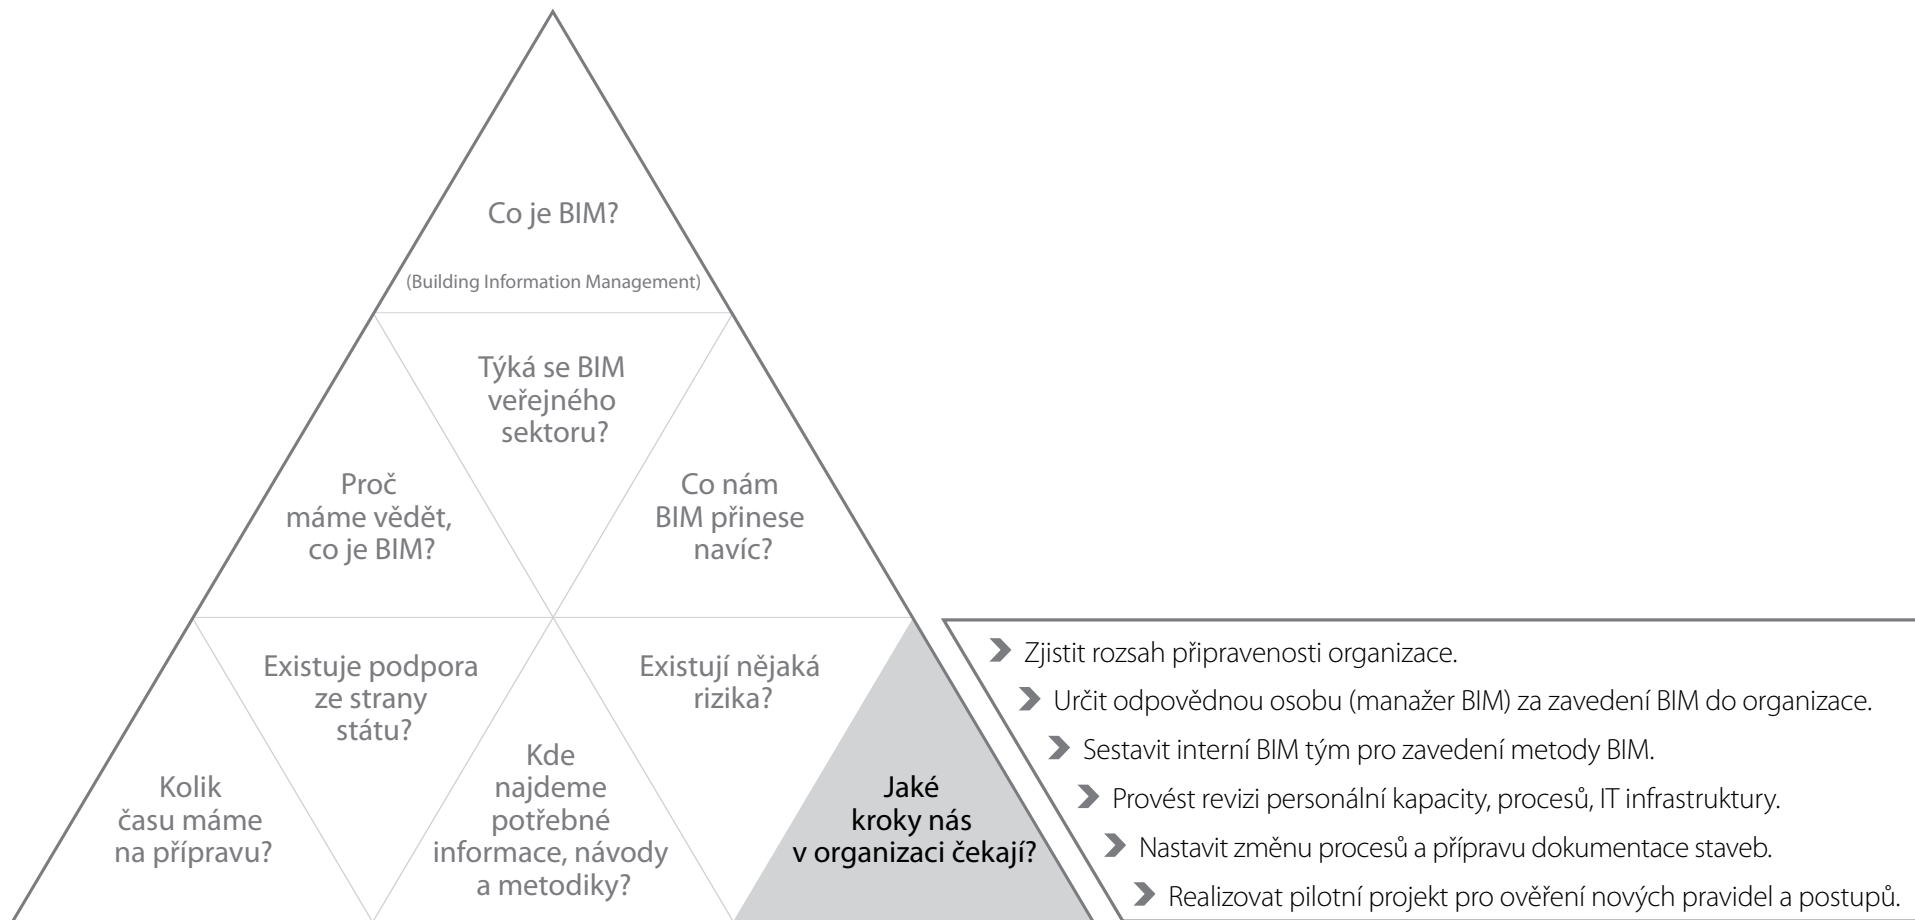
Co je BIM?

(Building Information Management)

Týká se BIM veřejného sektoru?

Proč máme vědět, co je BIM?

Co nám BIM přinese navíc?

Existuje podpora ze strany státu?

Existují nějaká rizika?

Kolik času máme na přípravu?

Kde najdeme potřebné informace, návody a metodiky?

Jaké kroky nás v organizaci čekají?

Zjistit rozsah připravenosti organizace.

Určit odpovědnou osobu (manažer BIM) za zavedení BIM do organizace.

Sestavit interní BIM tým pro zavedení metody BIM.

Provést revizi personální kapacity, procesů, IT infrastruktury.

Nastavit změnu procesů a přípravu dokumentace staveb.

Realizovat pilotní projekt pro ověření nových pravidel a postupů.